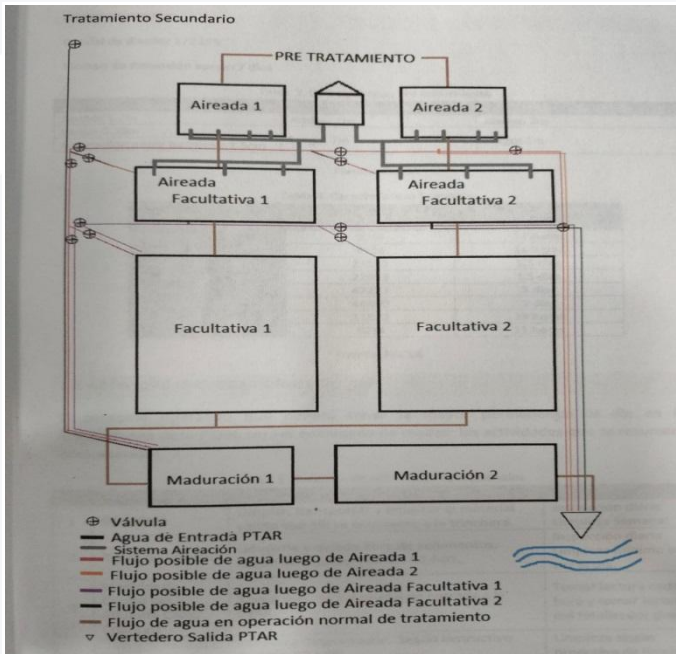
Tratamiento Secundario

PRE TRATAMIENTO

Aireada 1

Aireada 2

Aireada Facultativa 1

Aireada Facultativa 2

Facultativa 1

Facultativa 2

Maduración 1

Maduración 2

⊕ Válvula
Agua de Entrada PTAR
Sistema Aireación
Flujo posible de agua luego de Aireada 1
Flujo posible de agua luego de Aireada 2
Flujo posible de agua luego de Aireada Facultativa 1
Flujo posible de agua luego de Aireada Facultativa 2
Flujo de agua en operación normal de tratamiento
▽ Vertedero Salida PTAR